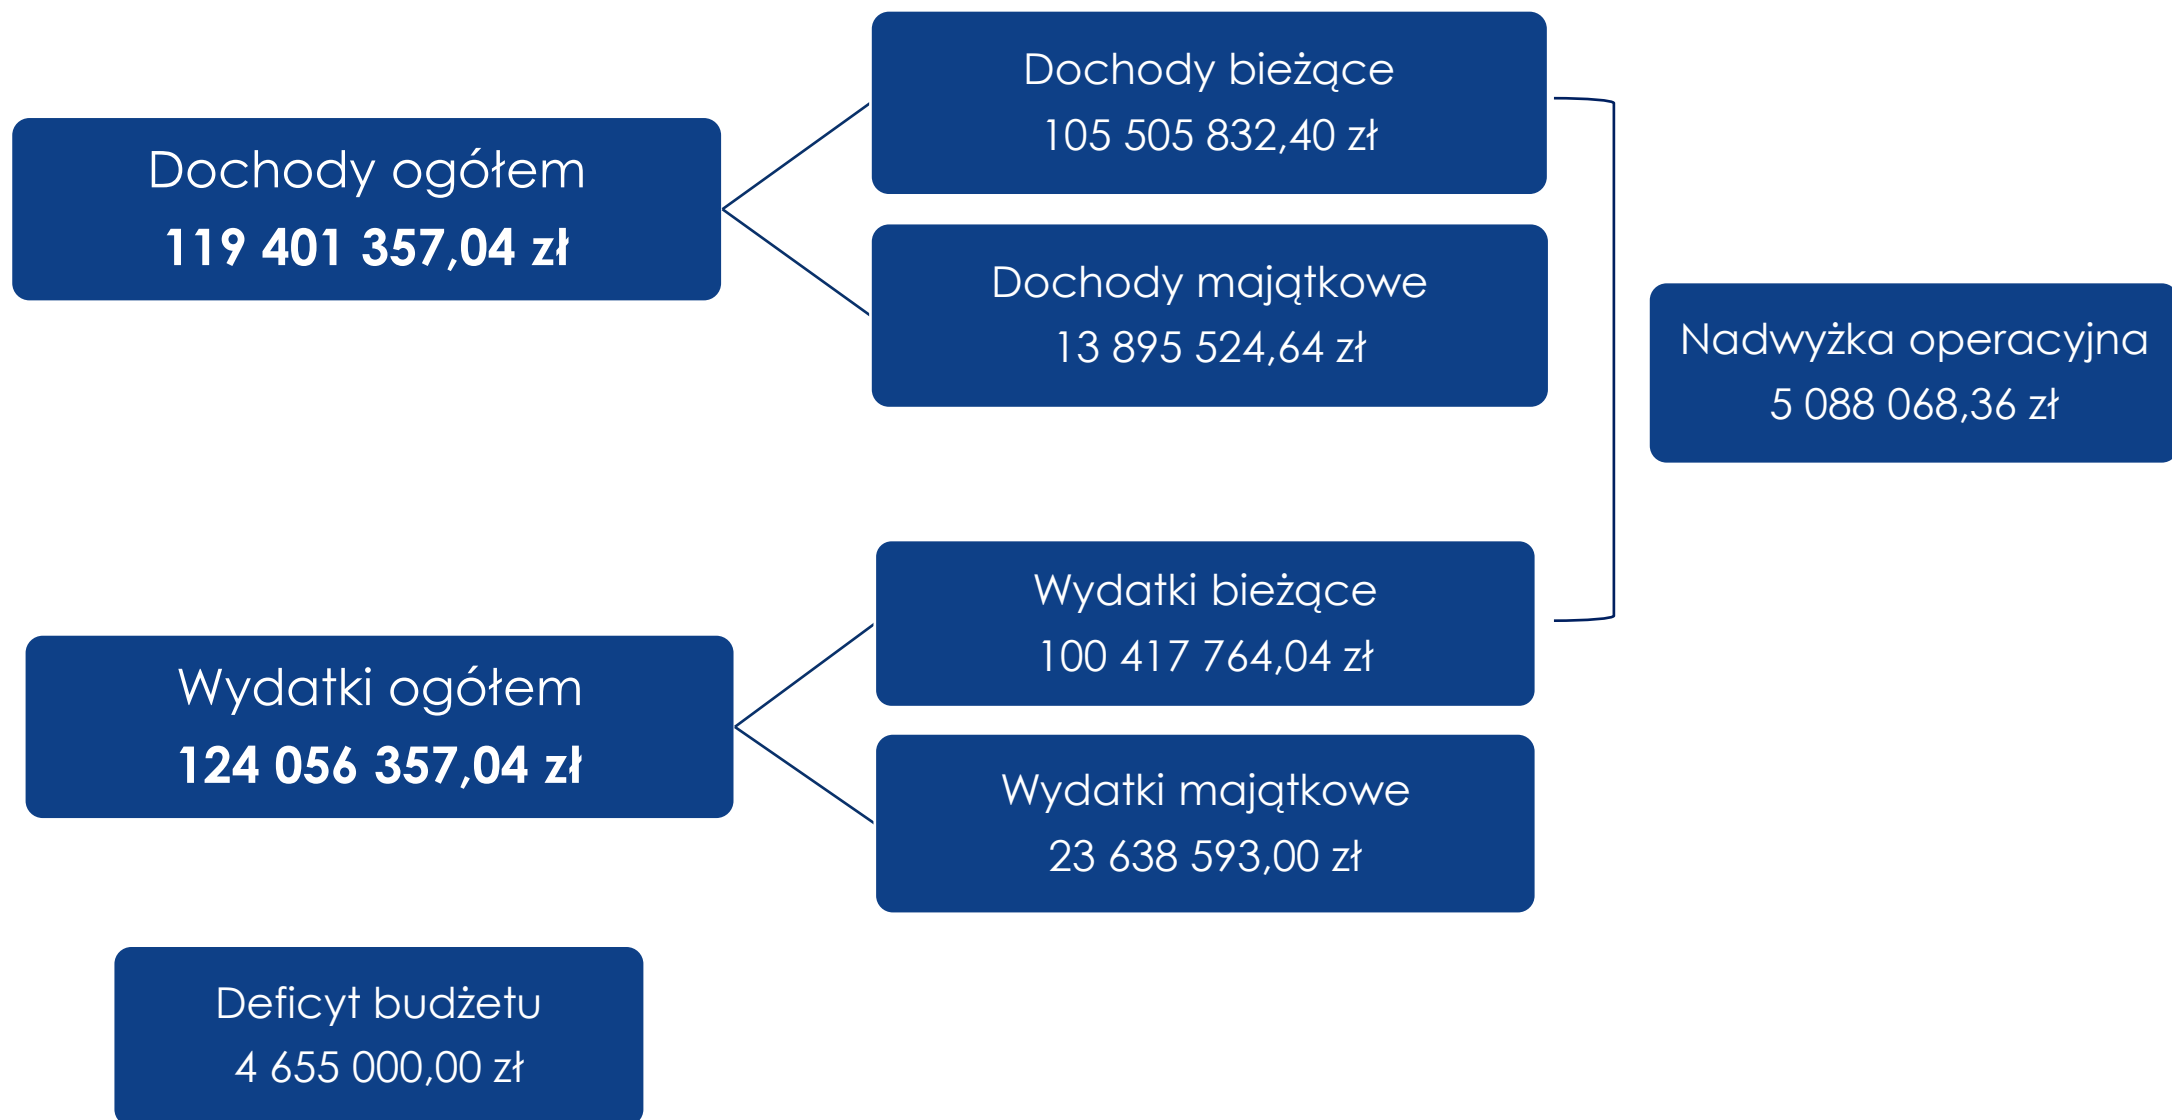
Dochody ogółem
**119 401 357,04 zł**

Dochody bieżące
105 505 832,40 zł

Dochody majątkowe
13 895 524,64 zł

Nadwyżka operacyjna
5 088 068,36 zł

Wydatki bieżące
100 417 764,04 zł

Wydatki ogółem
**124 056 357,04 zł**

Wydatki majątkowe
23 638 593,00 zł

Deficyt budżetu
4 655 000,00 zł